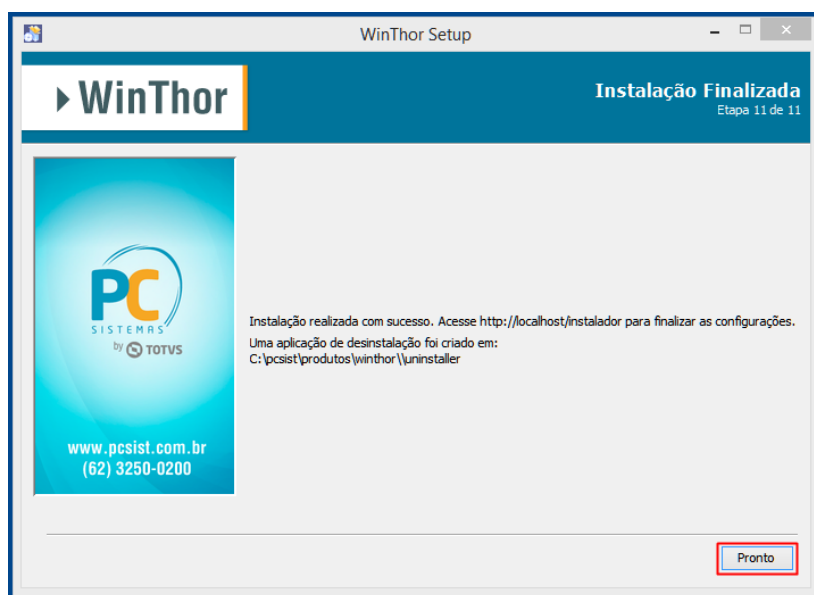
WinThor Setup

WinThor

Instalação Finalizada
Etapa 11 de 11

PC
SISTEMAS
by TOTVS

www.pcsist.com.br
(62) 3250-0200

Instalação realizada com sucesso. Acesse http://localhost/instalador para finalizar as configurações.

Uma aplicação de desinstalação foi criado em:
C:\pcsist\produtos\winthor\\uninstaller

Pronto